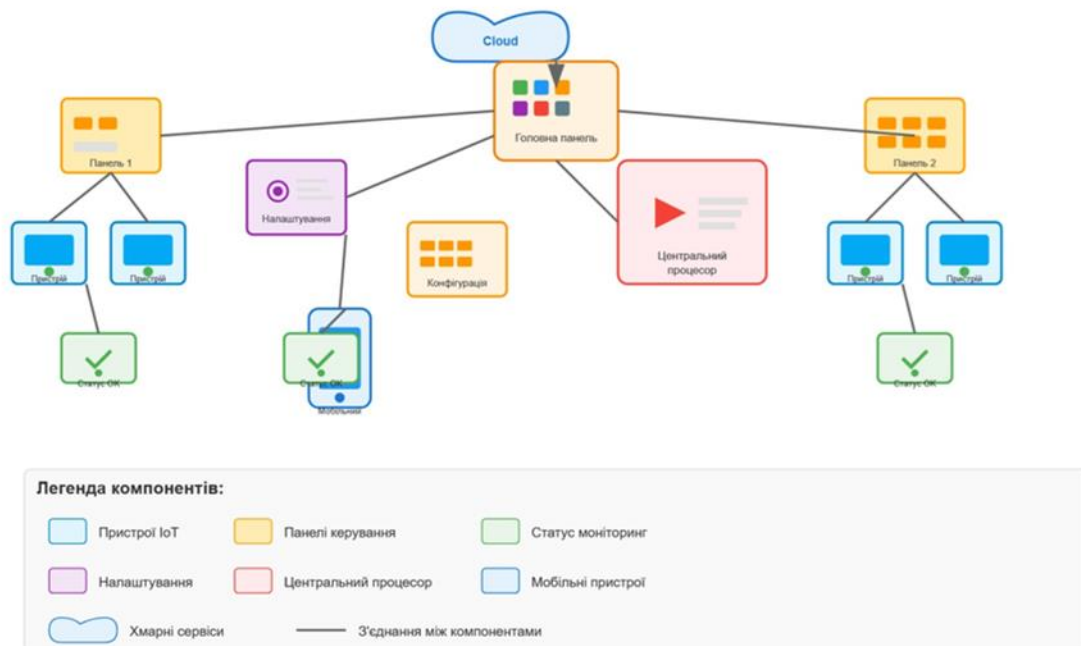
Cloud

Панель 1

Головна панель

Панель 2

Налаштування

Пристрій

Пристрій

Конфігурація

Центральний процесор

Пристрій

Пристрій

Статус ОК

Статус ОК

Мобільний

Статус ОК

Легенда компонентів:

Пристрої IoT

Панелі керування

Статус моніторинг

Налаштування

Центральний процесор

Мобільні пристрої

Хмарні сервіси

З'єднання між компонентами